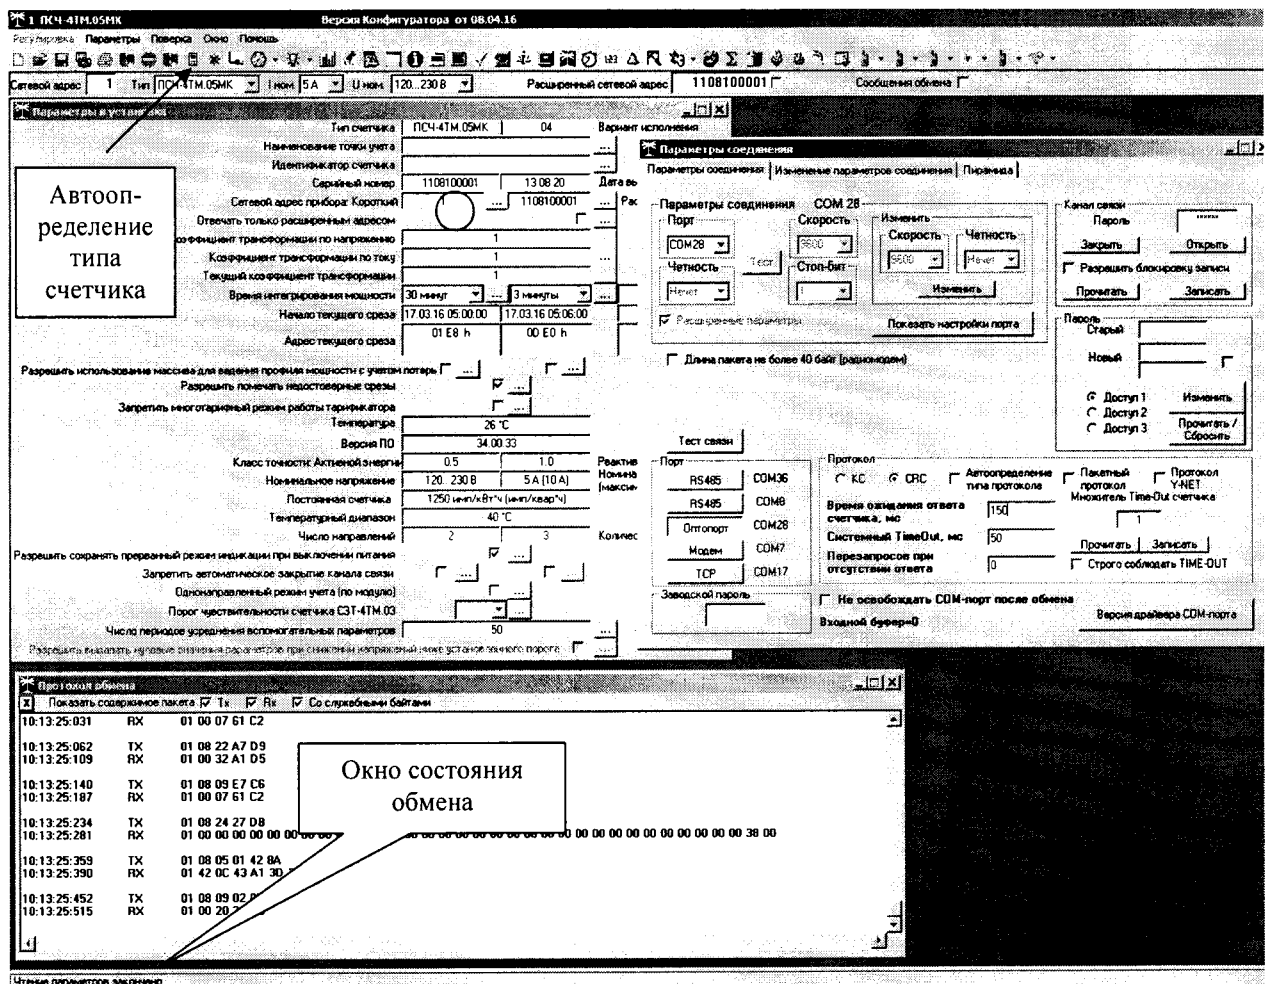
1 ПСЧ-4ТМ.05МК Версия Конфигуратора от 08.04.16

Регулировка Параметры Поверка Окно Помощь

Сетевой адрес 1 Тип ПСЧ-4ТМ.05МК I ном 5 А U ном 120...230 В Расширенный сетевой адрес 1108100001 Сообщения обмена

Параметры и установки

Тип счетчика ПСЧ-4ТМ.05МК 04 Вариант исполнения
Наименование точки учета
Идентификатор счетчика
Серийный номер 1108100001 13.08.20 Дата вы
Сетевой адрес прибора: Короткий 1 1108100001 Рас
Отвечать только расширенным адресом
Коэффициент трансформации по напряжению 1
Коэффициент трансформации по току 1
Текущий коэффициент трансформации 1
Время интегрирования мощности 30 минут 3 минуты
Начало текущего среза 17.03.16 05:00:00 17.03.16 05:06:00
Адрес текущего среза 01 E8 h 00 E0 h
Разрешить использование массива для ведения профиля мощности с учетом потерь
Разрешить помечать недостоверные срезы
Запретить многотарифный режим работы тарификатора
Температура 26 °С
Версия ПО 34.00.33
Класс точности: Активной энергии 0.5 1.0 Реактив
Номинальное напряжение 120...230 В 5 А (10 А) Номина (макси
Постоянная счетчика 1250 имп/кВт*ч (имп/квар*ч)
Температурный диапазон 40 °С
Число направлений 2 3 Количес
Разрешить сохранять прерванный режим индикации при выключении питания
Запретить автоматическое закрытие канала связи
Однонаправленный режим учета (по модулю)
Порог чувствительности счетчика СЭТ-4ТМ.03
Число периодов усреднения вспомогательных параметров 50
Разрешить выводить нулевые значения параметров при снижении напряжения ниже установленного порога

Автоопределение типа счетчика

Параметры соединения

Параметры соединения | Изменение параметров соединения | Пирамида

Параметры соединения COM 28
Порт COM28 Скорость 9600 Изменить Скорость 9600 Четность Нечет
Четность Нечет Тест Стоп-бит 1 Изменить
Расширенные параметры Показать настройки порта
Длина пакета не более 40 байт (радиомодем)

Канал связи Пароль ****** Закрыть Открыть
Разрешить блокировку записи
Прочитать Записать
Пароль Старый Новый
Доступ 1 Доступ 2 Доступ 3 Изменить Прочитать / Сбросить

Тест связи
Порт RS485 COM36 RS485 COM8 Оптопорт COM28 Модем COM7 TCP COM17
Заводской пароль

Протокол КС CRC Автоопределение типа протокола Пакетный протокол Протокол Y-NET
Множитель Time-Out счетчика 1
Время ожидания ответа счетчика, мс 150
Системный TimeOut, мс 50
Перезапросов при отсутствии ответа 0
Прочитать Записать
Строго соблюдать TIME-OUT
Не освобождать COM-порт после обмена
Входной буфер=0
Версия драйвера COM-порта

Протокол обмена
Показать содержимое пакета Tx Rx Со служебными байтами
10:13:25:031 RX 01 00 07 61 C2
10:13:25:062 TX 01 08 22 A7 D9
10:13:25:109 RX 01 00 32 A1 D5
10:13:25:140 TX 01 08 09 E7 C6
10:13:25:187 RX 01 00 07 61 C2
10:13:25:234 TX 01 08 24 27 D8
10:13:25:281 RX 01 00 00 00 00 00 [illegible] 00 00 00 00 00 00 00 00 00 00 00 00 38 00
10:13:25:359 TX 01 08 05 01 42 8A
10:13:25:390 RX 01 42 0C 43 A1 30 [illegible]
10:13:25:452 TX 01 08 09 02 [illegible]
10:13:25:515 RX 01 00 20 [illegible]

Окно состояния обмена

Чтение параметров закончено